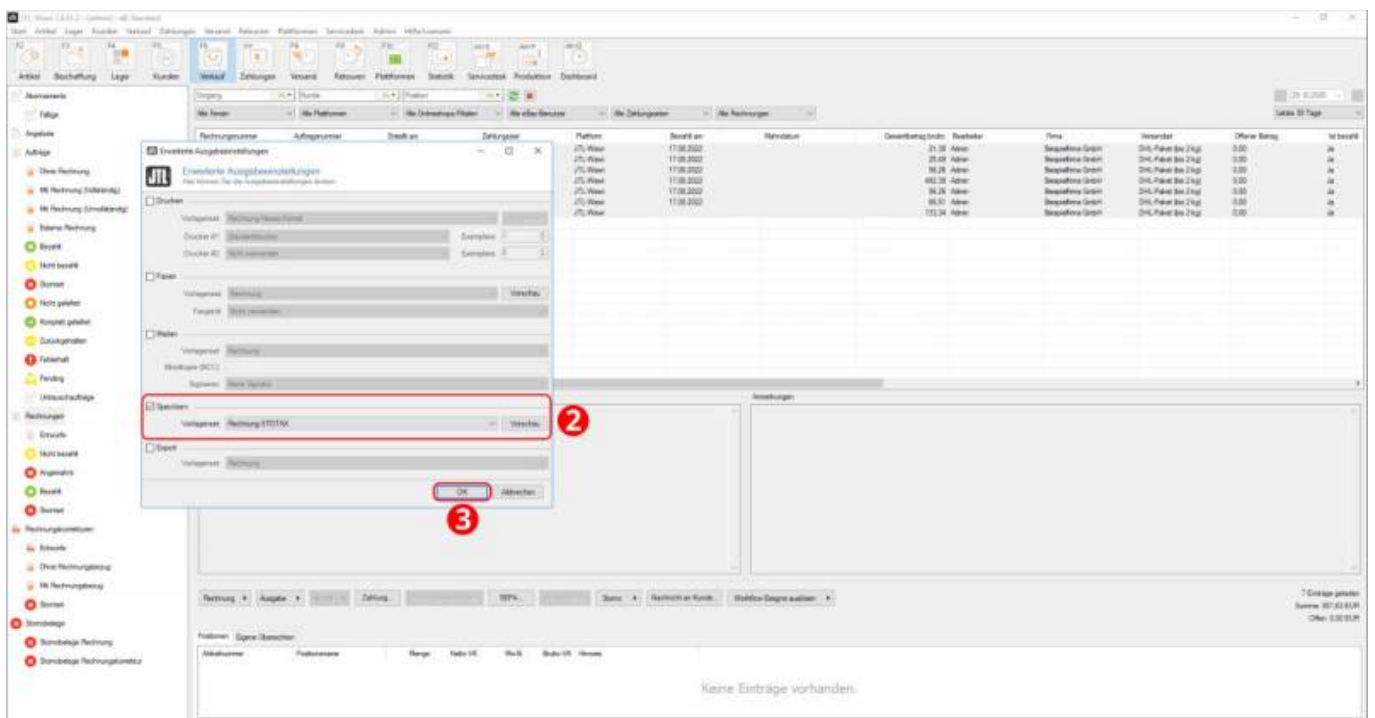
Artikel Beschaffung Lager Kunden Verkauf Zahlungen Versand Retouren Plattformen Statistik Servicedesk Produktion Dashboard

Abonnements
Fällige
Angebote
Aufträge
Ohne Rechnung
Mit Rechnung (teilweise)
Mit Rechnung (vollständig)
Externe Rechnung
Bezahlt
Nicht bezahlt
Storniert
Nicht geliefert
Komplett geliefert
Zurückgehalten
Fehlerhaft
Pending
Umlauschaufträge
Rechnungen
Entwürfe
Nicht bezahlt
Angemahnt
Bezahlt
Storniert
Rechnungskorrekturen
Entwürfe
Ohne Rechnungsbezug
Mit Rechnungsbezug
Storniert
Stornobelege
Stornobelege Rechnung
Stornobelege Rechnungskorrektur

Erweiterte Ausgabeeinstellungen
Erweiterte Ausgabeeinstellungen
Drucken
Vorlagenset
Drucker
Exemplare
Faxen
Vorlagenset Rechnung
Vorschau
Mailen
Vorlagenset Rechnung
Speichern
Vorlagenset Rechnung STOTAX
Vorschau
Export
Vorlagenset Rechnung
OK
Abbrechen

2
3

Rechnung Ausgabe Zahlung Storno Nachricht an Kunde... Workflow-Ereignis auslösen

Positionen Eigene Übersichten

Keine Einträge vorhanden.